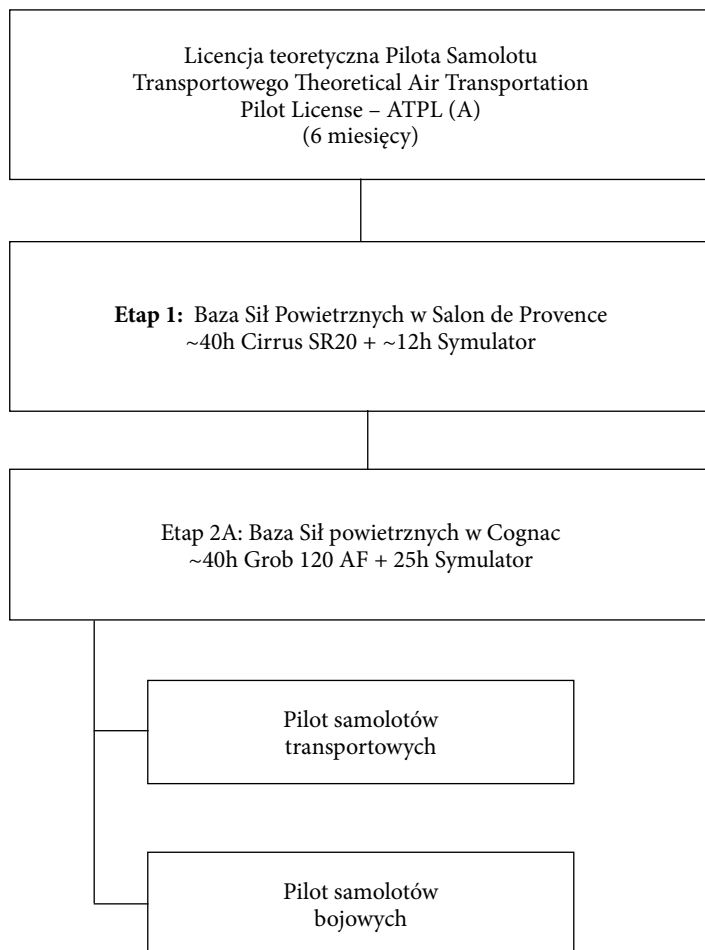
Licencja teoretyczna Pilota Samolotu Transportowego Theoretical Air Transportation Pilot License – ATPL (A)
(6 miesięcy)

**Etap 1:** Baza Sił Powietrznych w Salon de Provence
~40h Cirrus SR20 + ~12h Symulator

Etap 2A: Baza Sił powietrznych w Cognac
~40h Grob 120 AF + 25h Symulator

Pilot samolotów transportowych

Pilot samolotów bojowych